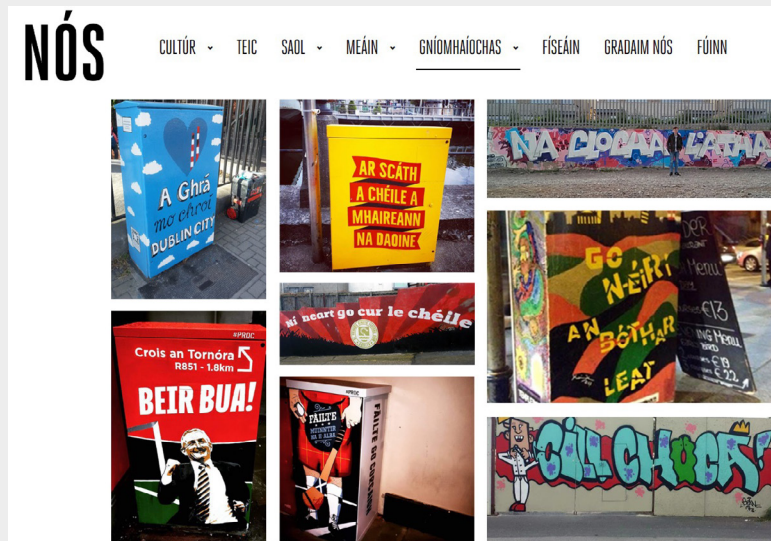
NÓS

CULTÚR TEIC SAOL MEÁIN GNÍOMHAÍOCHAS FÍSEÁIN GRADAIM NÓS FÚINN

A Ghrá mo chroí DUBLIN CITY

AR SCÁTH A CHÉILE A MHAIREANN NA DAOINE

NA CLOCHA LÁTHA

Ní neart go cur le chéile

GO N-ÉIRÍ AN BÓTHAR LEAT

DER Menu €13 €19 €22

#PRDC

Crois an Tornóra R851 - 1.8km

BEIR BUA!

#PRDC

FÁILTE

FÁILTE GO CORCAIGH

CILL CHOCA